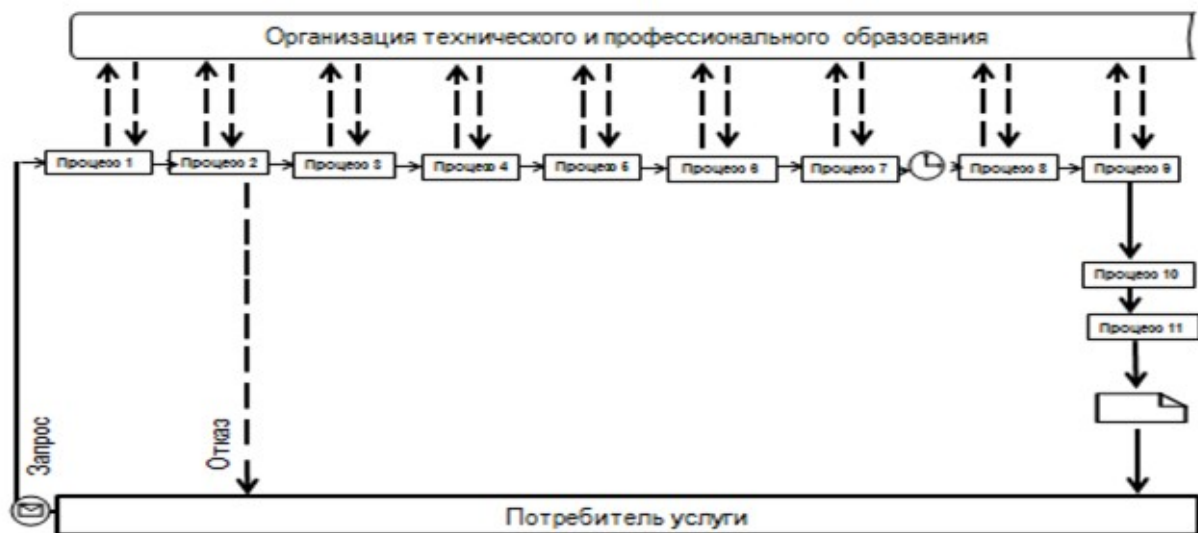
Организация технического и профессионального образования

Процесс 1
Процесс 2
Процесс 3
Процесс 4
Процесс 5
Процесс 6
Процесс 7
Процесс 8
Процесс 9
Процесс 10
Процесс 11

Запрос
Отказ

Потребитель услуги